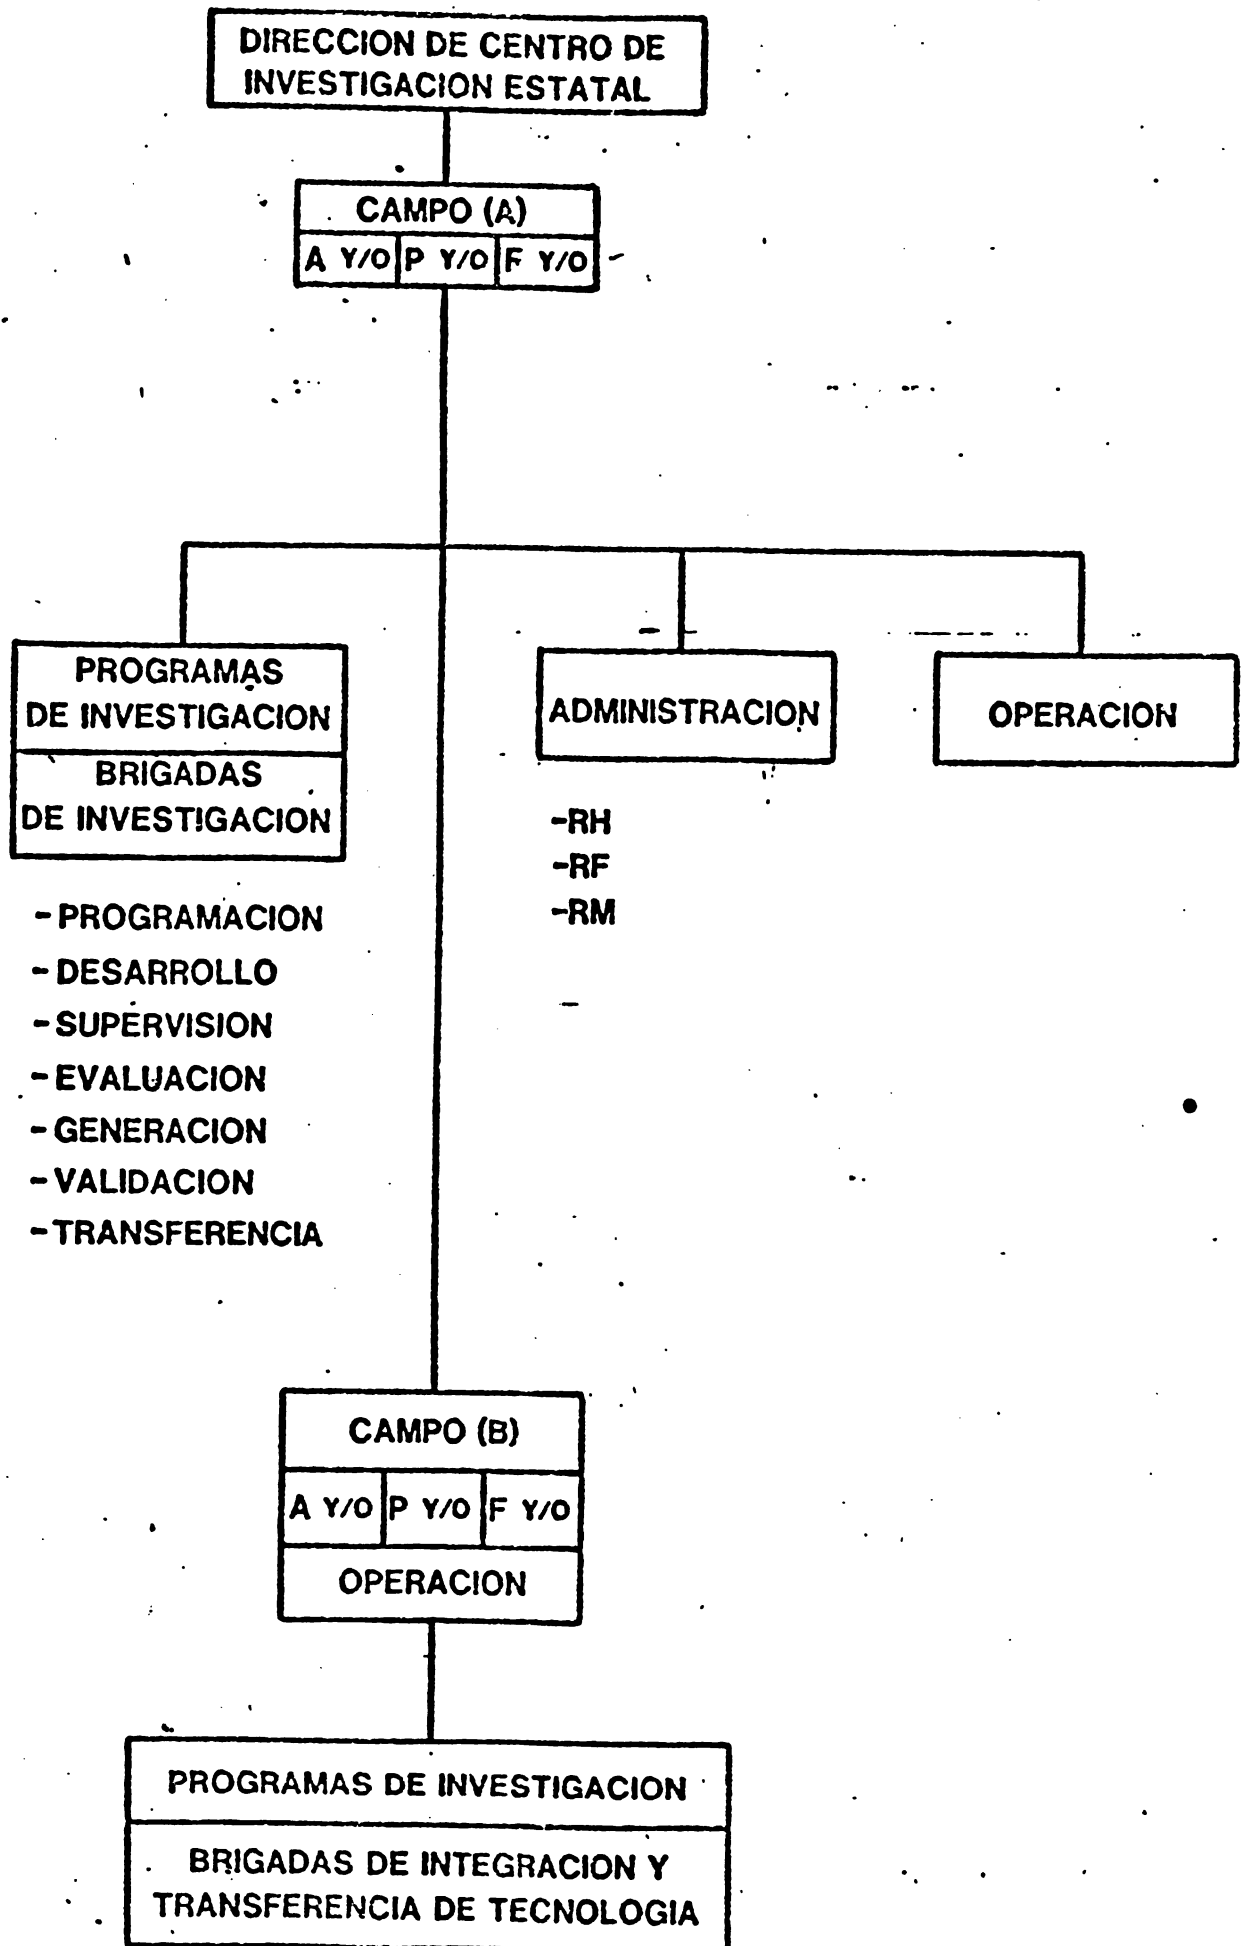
DIRECCION DE CENTRO DE INVESTIGACION ESTATAL

CAMPO (A)

A Y/O | P Y/O | F Y/O

PROGRAMAS DE INVESTIGACION

BRIGADAS DE INVESTIGACION

-PROGRAMACION
-DESARROLLO
-SUPERVISION
-EVALUACION
-GENERACION
-VALIDACION
-TRANSFERENCIA

ADMINISTRACION

-RH
-RF
-RM

OPERACION

CAMPO (B)

A Y/O | P Y/O | F Y/O

OPERACION

PROGRAMAS DE INVESTIGACION

BRIGADAS DE INTEGRACION Y TRANSFERENCIA DE TECNOLOGIA